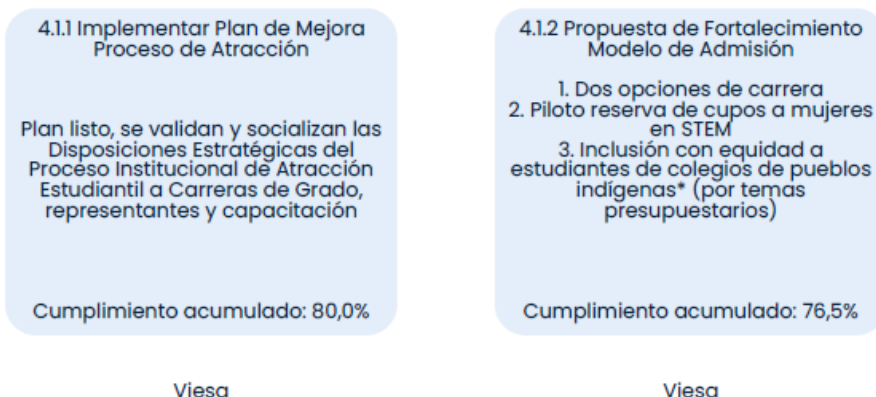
4.1.1 Implementar Plan de Mejora Proceso de Atracción

Plan listo, se validan y socializan las Disposiciones Estratégicas del Proceso Institucional de Atracción Estudiantil a Carreras de Grado, representantes y capacitación

Cumplimiento acumulado: 80,0%

Viesa

4.1.2 Propuesta de Fortalecimiento Modelo de Admisión

1. Dos opciones de carrera
2. Piloto reserva de cupos a mujeres en STEM
3. Inclusión con equidad a estudiantes de colegios de pueblos indígenas* (por temas presupuestarios)

Cumplimiento acumulado: 76,5%

Viesa